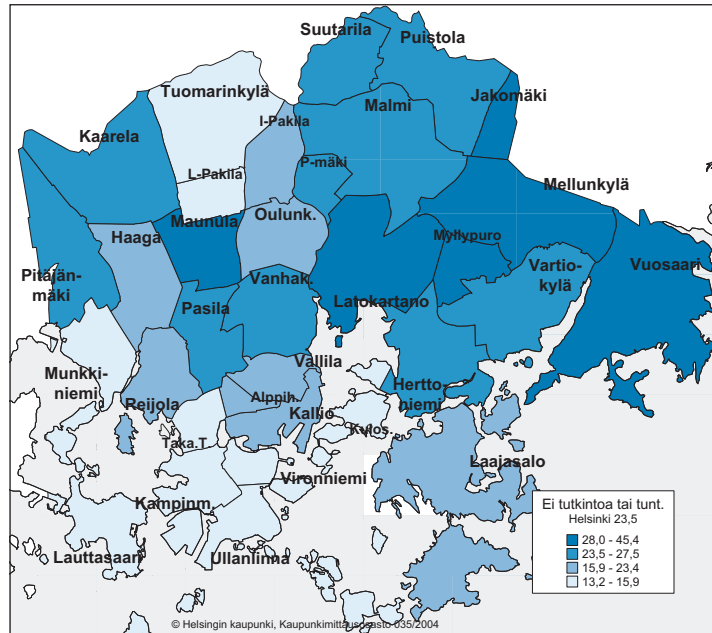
Suutarila
Puistola
Tuomarinkylä
Jakomäki
I-Pakila
Malmi
Kaarela
P-mäki
L-Pakila
Mellunkylä
Maunula
Oulunk.
Haaga
Myllypuro
Vartio-kylä
Vuosaari
Pitäjän-mäki
Vanhak.
Latokartano
Pasila
Vallila
Munkki-niemi
Hertto-niemi
Alppih.
Reijola
Kallio
Kulos.
Taka.T
Laajasalo
Vironniemi
Kampinm.
Lauttasaari
Ullanlinna
Ei tutkintoa tai tunt.
Helsinki 23,5
28,0 - 45,4
23,5 - 27,5
15,9 - 23,4
13,2 - 15,9
© Helsingin kaupunki, Kaupunkimittausosasto 035/2004